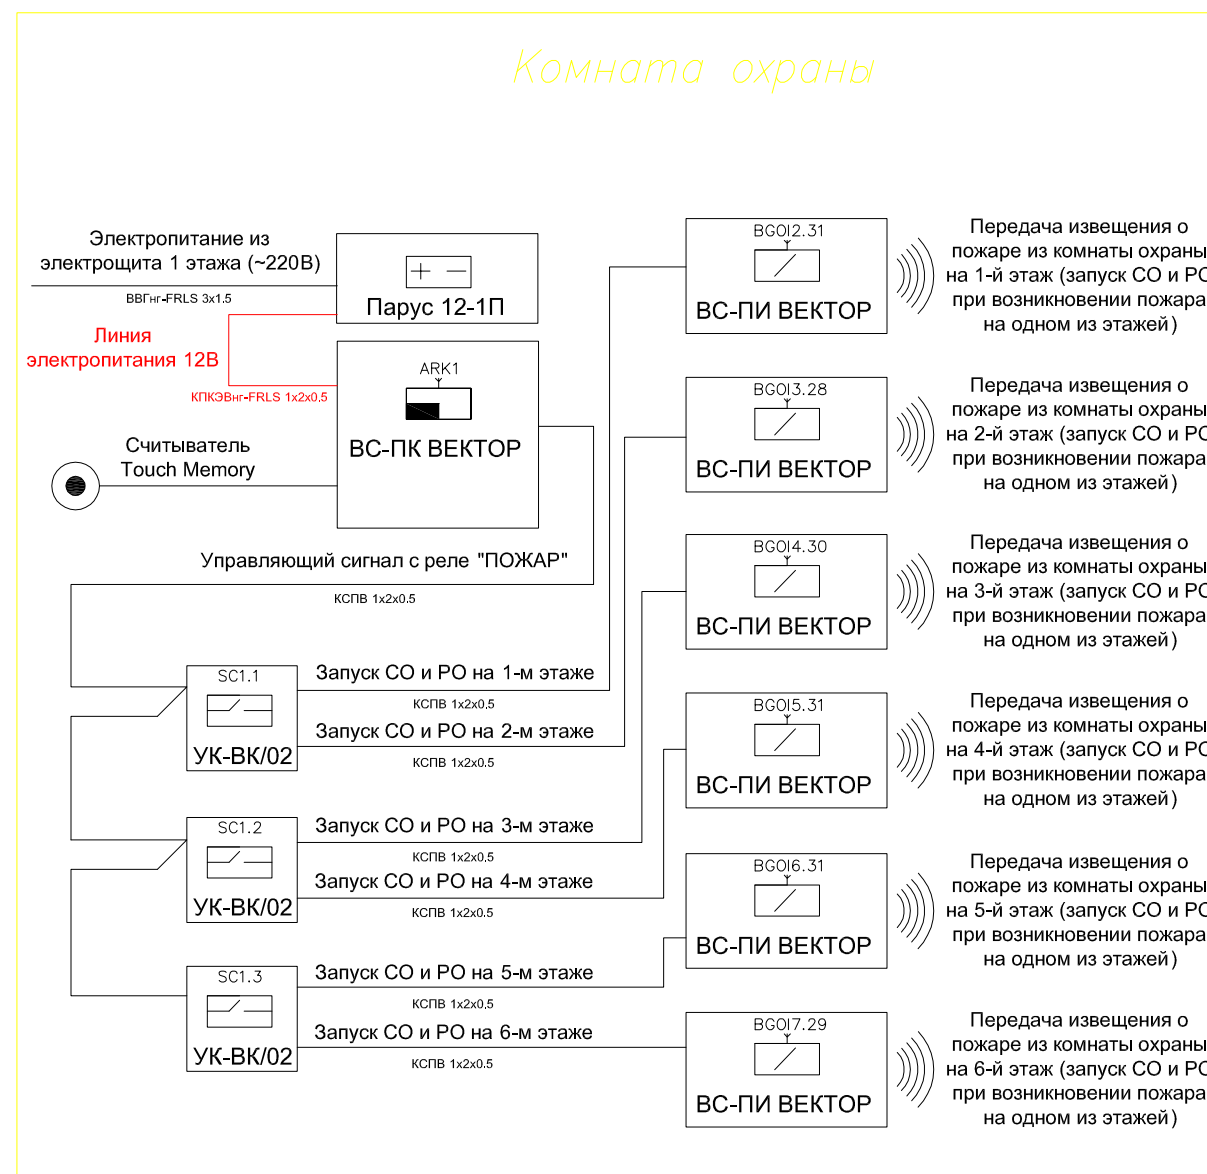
Комната охраны

Электропитание из электрощита 1 этажа (~220В)

ВВГнг-FRLS 3x1.5

Парус 12-1П

Линия электропитания 12В

КПКЭВнг-FRLS 1x2x0.5

ARK1

ВС-ПК ВЕКТОР

Считыватель Touch Memory

Управляющий сигнал с реле "ПОЖАР"

КСПВ 1x2x0.5

SC1.1

УК-ВК/02

Запуск СО и РО на 1-м этаже

КСПВ 1x2x0.5

Запуск СО и РО на 2-м этаже

КСПВ 1x2x0.5

SC1.2

УК-ВК/02

Запуск СО и РО на 3-м этаже

КСПВ 1x2x0.5

Запуск СО и РО на 4-м этаже

КСПВ 1x2x0.5

SC1.3

УК-ВК/02

Запуск СО и РО на 5-м этаже

КСПВ 1x2x0.5

Запуск СО и РО на 6-м этаже

КСПВ 1x2x0.5

BGOI2.31

ВС-ПИ ВЕКТОР

Передача извещения о пожаре из комнаты охраны на 1-й этаж (запуск СО и Р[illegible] при возникновении пожара на одном из этажей)

BGOI3.28

ВС-ПИ ВЕКТОР

Передача извещения о пожаре из комнаты охраны на 2-й этаж (запуск СО и Р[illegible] при возникновении пожара на одном из этажей)

BGOI4.30

ВС-ПИ ВЕКТОР

Передача извещения о пожаре из комнаты охраны на 3-й этаж (запуск СО и Р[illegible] при возникновении пожара на одном из этажей)

BGOI5.31

ВС-ПИ ВЕКТОР

Передача извещения о пожаре из комнаты охраны на 4-й этаж (запуск СО и Р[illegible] при возникновении пожара на одном из этажей)

BGOI6.31

ВС-ПИ ВЕКТОР

Передача извещения о пожаре из комнаты охраны на 5-й этаж (запуск СО и Р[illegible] при возникновении пожара на одном из этажей)

BGOI7.29

ВС-ПИ ВЕКТОР

Передача извещения о пожаре из комнаты охраны на 6-й этаж (запуск СО и Р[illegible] при возникновении пожара на одном из этажей)